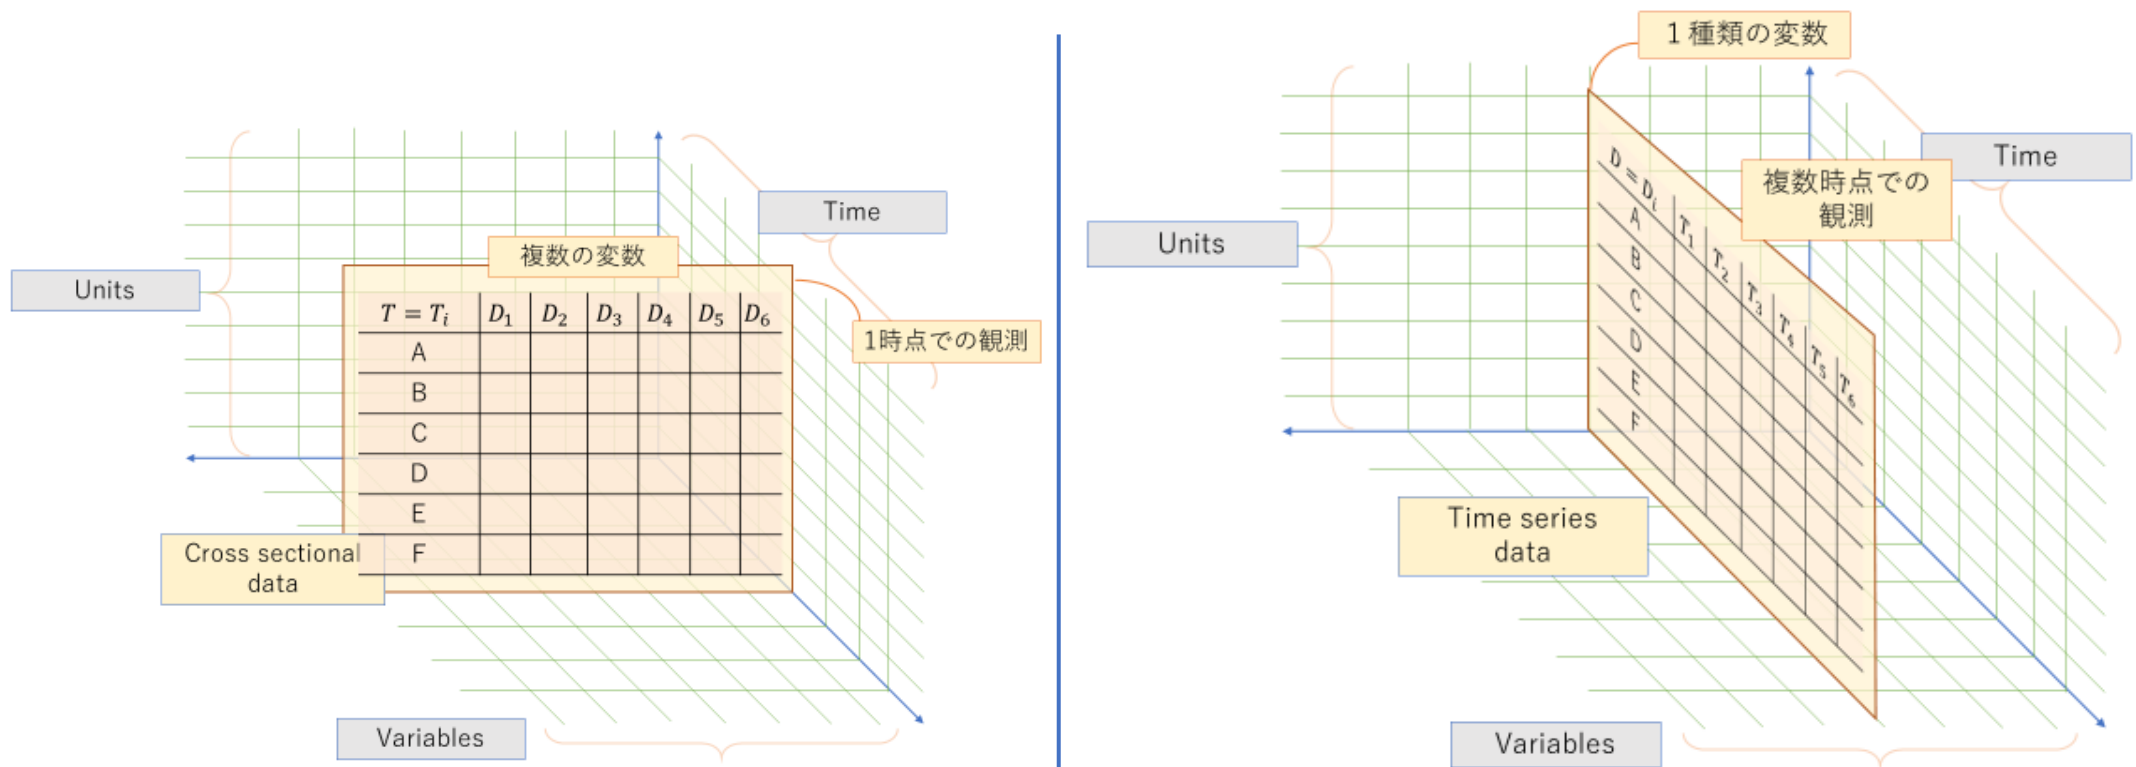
Time

複数の変数

Units

1時点での観測

| $T = T_i$ | $D_1$ | $D_2$ | $D_3$ | $D_4$ | $D_5$ | $D_6$ |
|---|---|---|---|---|---|---|
| A | | | | | | |
| B | | | | | | |
| C | | | | | | |
| D | | | | | | |
| E | | | | | | |
| F | | | | | | |

Cross sectional data

Variables

1 種類の変数

Time

複数時点での観測

Units

| $D = D_i$ | $T_1$ | $T_2$ | $T_3$ | $T_4$ | $T_5$ | $T_6$ |
|---|---|---|---|---|---|---|
| A | | | | | | |
| B | | | | | | |
| C | | | | | | |
| D | | | | | | |
| E | | | | | | |
| F | | | | | | |

Time series data

Variables